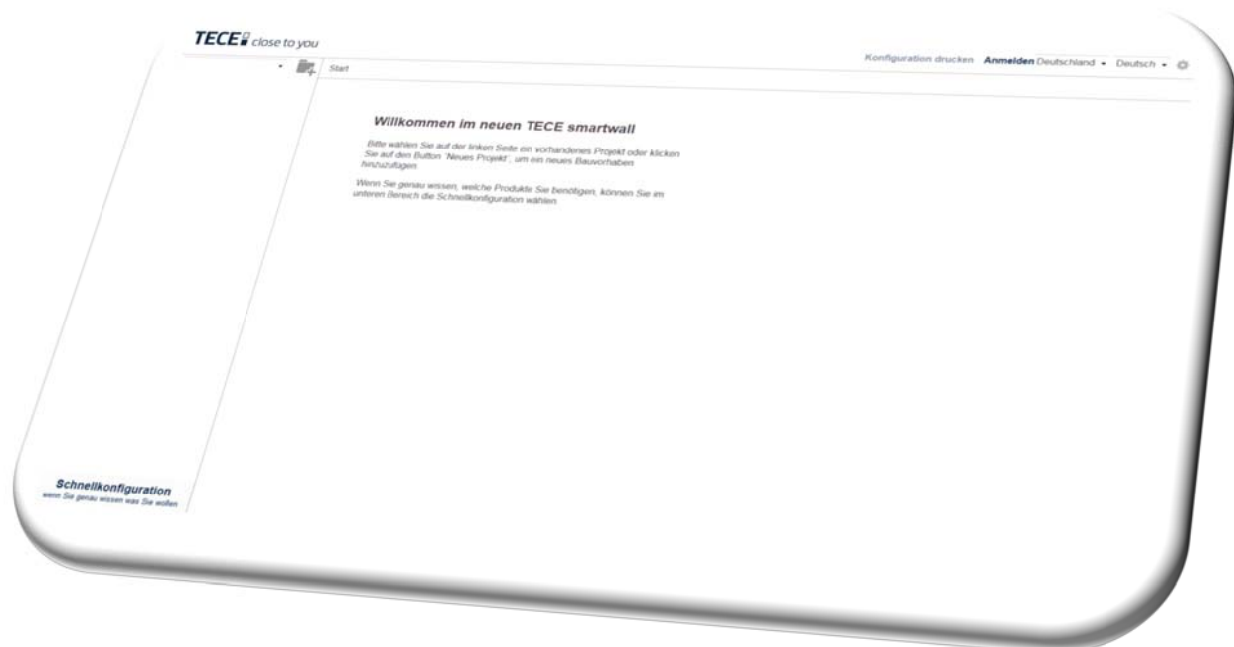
TECE close to you

Konfiguration drucken Anmelden Deutschland Deutsch

Start

Willkommen im neuen TECE smartwall

Bitte wählen Sie auf der linken Seite ein vorhandenes Projekt oder klicken Sie auf den Button "Neues Projekt", um ein neues Bauvorhaben hinzuzufügen.

Wenn Sie genau wissen, welche Produkte Sie benötigen, können Sie im unteren Bereich die Schnellkonfiguration wählen.

Schnellkonfiguration
wenn Sie genau wissen was Sie wollen